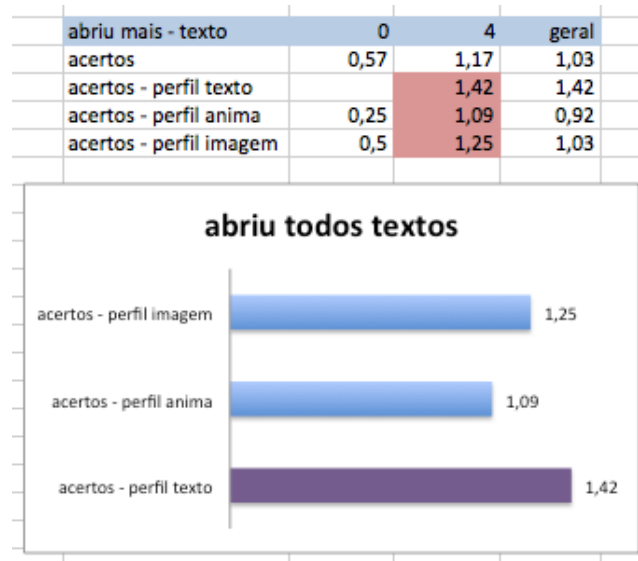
| abriu mais - texto | 0 | 4 | geral |
|---|---|---|---|
| acertos | 0,57 | 1,17 | 1,03 |
| acertos - perfil texto | | 1,42 | 1,42 |
| acertos - perfil anima | 0,25 | 1,09 | 0,92 |
| acertos - perfil imagem | 0,5 | 1,25 | 1,03 |

abriu todos textos

acertos - perfil imagem 1,25
acertos - perfil anima 1,09
acertos - perfil texto 1,42